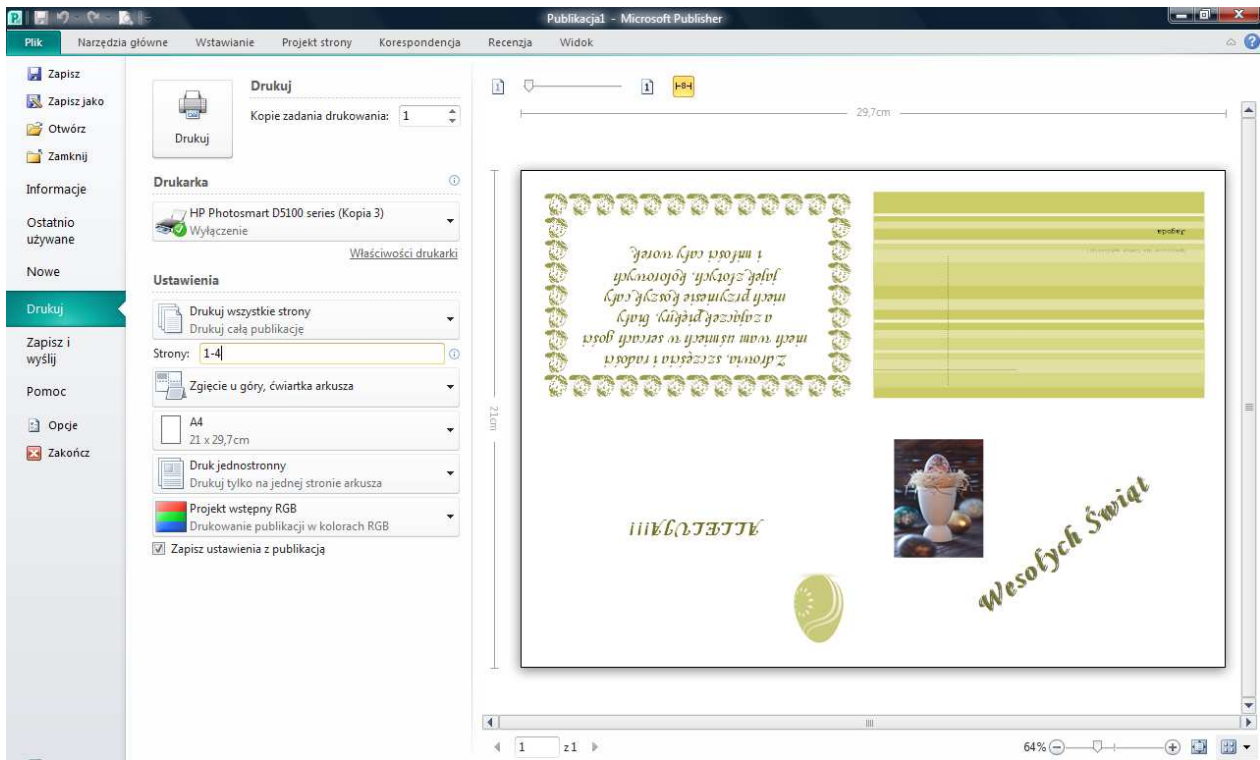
Publikacja1 - Microsoft Publisher

Plik | Narzędzia główne | Wstawianie | Projekt strony | Korespondencja | Recenzja | Widok

Zapisz
Zapisz jako
Otwórz
Zamknij
Informacje
Ostatnio używane
Nowe
Drukuj
Zapisz i wyślij
Pomoc
Opcje
Zakończ

Drukuj
Drukuj
Kopie zadania drukowania: 1

Drukarka
HP Photosmart D5100 series (Kopia 3)
Wyłączenie
Właściwości drukarki

Ustawienia
Drukuj wszystkie strony
Drukuj całą publikację
Strony: 1-4
Zgięcie u góry, ćwiartka arkusza
A4
21 x 29,7cm
Druk jednostronny
Drukuj tylko na jednej stronie arkusza
Projekt wstępny RGB
Drukowanie publikacji w kolorach RGB
Zapisz ustawienia z publikacją

29,7cm
21cm

Z okazji Świąt Wielkanocnych
Życzę Wam zdrowia, szczęścia i radości
niech wam uśmiech w sercach gości
a zajączek przyniesie Wam prezenty
byście w ten dzień byli najszczęśliwsi
i miłych chwil z rodziną.

ALLELUJA!!!

Wesołych Świąt

1 z1
64%